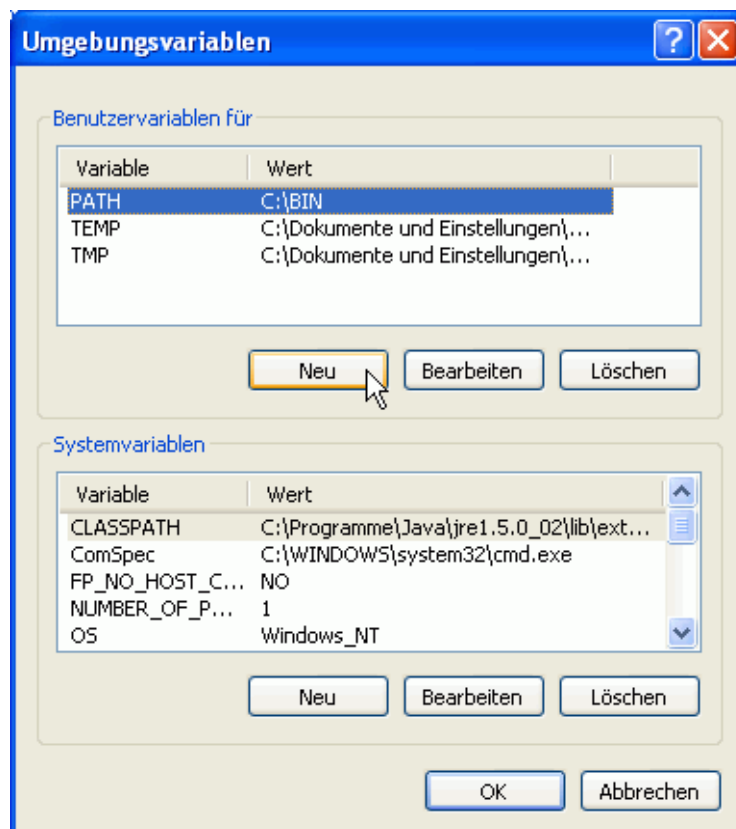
Umgebungsvariablen

Benutzervariablen für

| Variable | Wert |
|---|---|
| PATH | C:\BIN |
| TEMP | C:\Dokumente und Einstellungen\... |
| TMP | C:\Dokumente und Einstellungen\... |

Neu Bearbeiten Löschen

Systemvariablen

| Variable | Wert |
|---|---|
| CLASSPATH | C:\Programme\Java\jre1.5.0_02\lib\ext... |
| ComSpec | C:\WINDOWS\system32\cmd.exe |
| FP_NO_HOST_C... | NO |
| NUMBER_OF_P... | 1 |
| OS | Windows_NT |

Neu Bearbeiten Löschen

OK Abbrechen